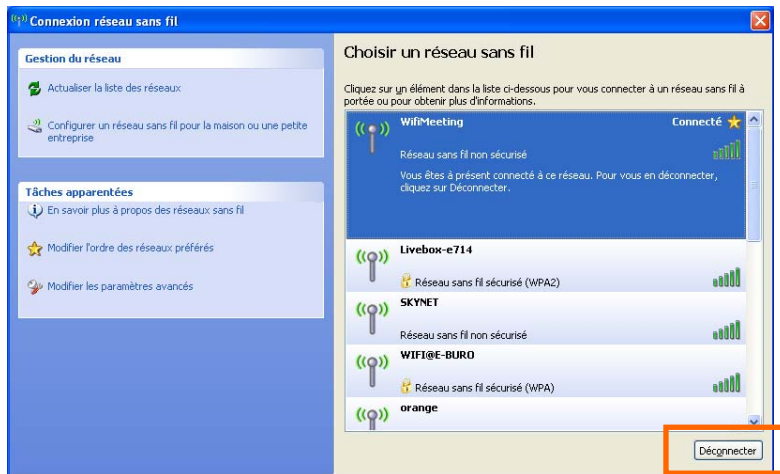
Connexion réseau sans fil

Gestion du réseau

Actualiser la liste des réseaux

Configurer un réseau sans fil pour la maison ou une petite entreprise

Tâches apparentées

En savoir plus à propos des réseaux sans fil

Modifier l'ordre des réseaux préférés

Modifier les paramètres avancés

Choisir un réseau sans fil

Cliquez sur un élément dans la liste ci-dessous pour vous connecter à un réseau sans fil à portée ou pour obtenir plus d'informations.

WifiMeeting
Connecté
Réseau sans fil non sécurisé
Vous êtes à présent connecté à ce réseau. Pour vous en déconnecter, cliquez sur Déconnecter.

Livebox-e714
Réseau sans fil sécurisé (WPA2)

SKYNET
Réseau sans fil non sécurisé

WIFI@E-BURO
Réseau sans fil sécurisé (WPA)

orange

Déconnecter